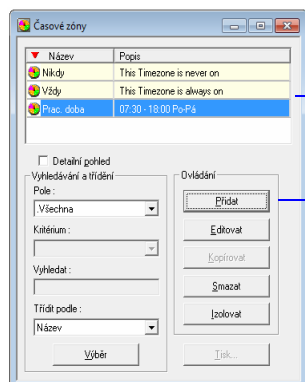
Časové zóny

| Název | Popis |
|---|---|
| Nikdy | This Timezone is never on |
| Vždy | This Timezone is always on |
| Prac. doba | 07:30 - 18:00 Po-Pá |

Detailní pohled

Vyhledávání a třídění

Pole :

Všechna

Kritérium :

Vyhledat :

Třídit podle :

Název

Výběr

Ovládání

Přidat

Editovat

Kopírovat

Smazat

Izolovat

Tisk...